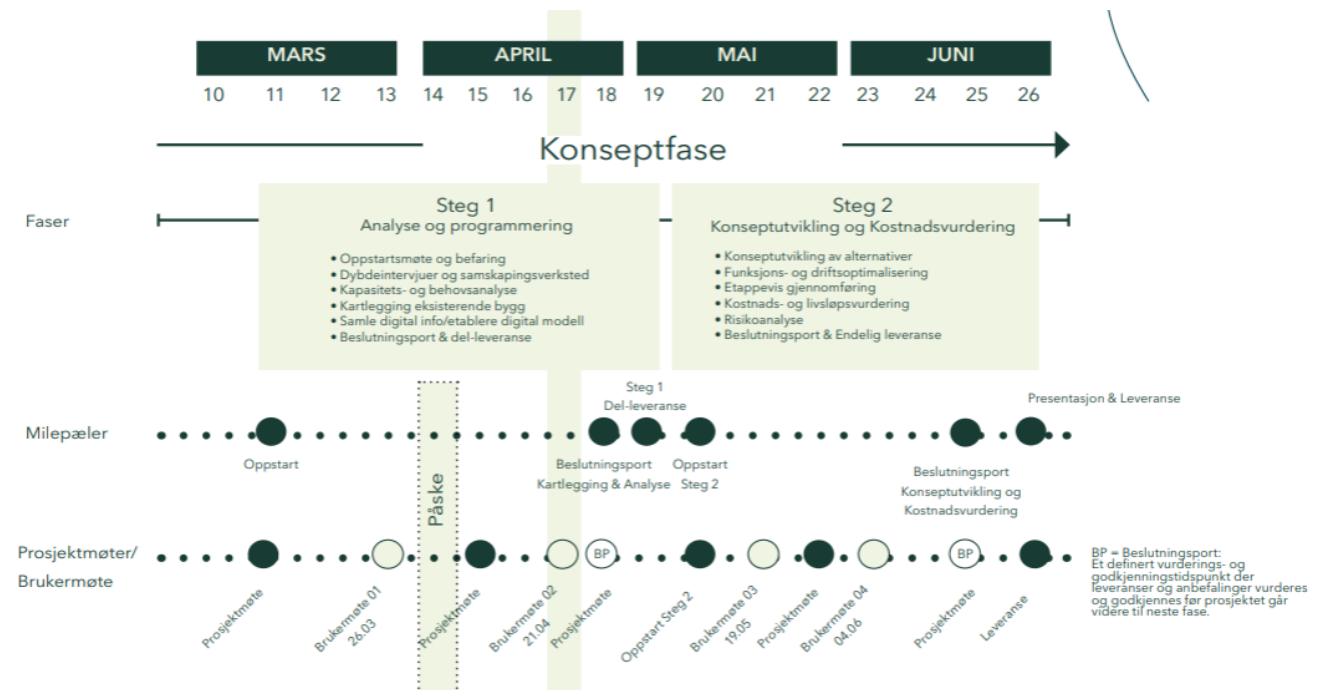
MARS APRIL MAI JUNI

10 11 12 13 14 15 16 17 18 19 20 21 22 23 24 25 26

Konseptfase

Faser

Steg 1
Analyse og programmering

• Oppstartsmøte og befaring
• Dybdeintervjuer og samskapingsverksted
• Kapasitets- og behovsanalyse
• Kartlegging eksisterende bygg
• Samle digital info/etablere digital modell
• Beslutningsport & del-leveranse

Steg 2
Konseptutvikling og Kostnadsvurdering

• Konseptutvikling av alternativer
• Funksjons- og driftsoptimalisering
• Etappevis gjennomføring
• Kostnads- og livsløpsvurdering
• Risikoanalyse
• Beslutningsport & Endelig leveranse

Milepæler

Oppstart

Påske

Steg 1
Del-leveranse

Beslutningsport
Kartlegging & Analyse

Oppstart
Steg 2

Presentasjon & Leveranse

Beslutningsport
Konseptutvikling og
Kostnadsvurdering

Prosjektmøter/
Brukermøte

BP

BP

Prosjektmøte

Brukermøte 01
26.03

Prosjektmøte

Brukermøte 02
21.04

Prosjektmøte

Oppstart Steg 2

Brukermøte 03
19.05

Prosjektmøte

Brukermøte 04
04.06

Prosjektmøte

Leveranse

BP = Beslutningsport:
Et definert vurderings- og godkjenningstidspunkt der leveranser og anbefalinger vurderes og godkjennes før prosjektet går videre til neste fase.